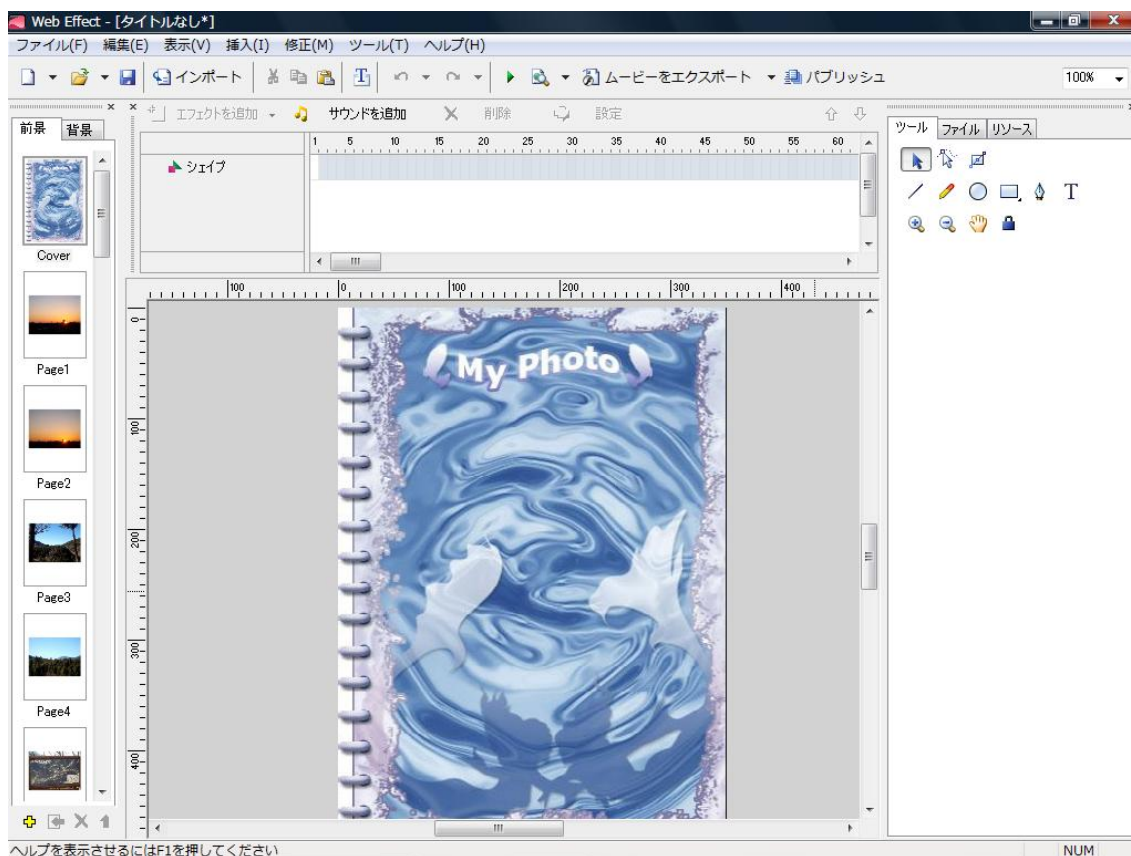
Web Effect - [タイトルなし*]

ファイル(F) 編集(E) 表示(V) 挿入(I) 修正(M) ツール(T) ヘルプ(H)

インポート

ムービーをエクスポート

パブリッシュ

100%

エフェクトを追加 サウンドを追加 削除 設定

前景 背景

シェイプ

1 5 10 15 20 25 30 35 40 45 50 55 60

ツール ファイル リソース

T

Cover

Page1

Page2

Page3

Page4

100 0 100 200 300 400

0 100 200 300 400

My Photo

ヘルプを表示させるにはF1を押してください

NUM